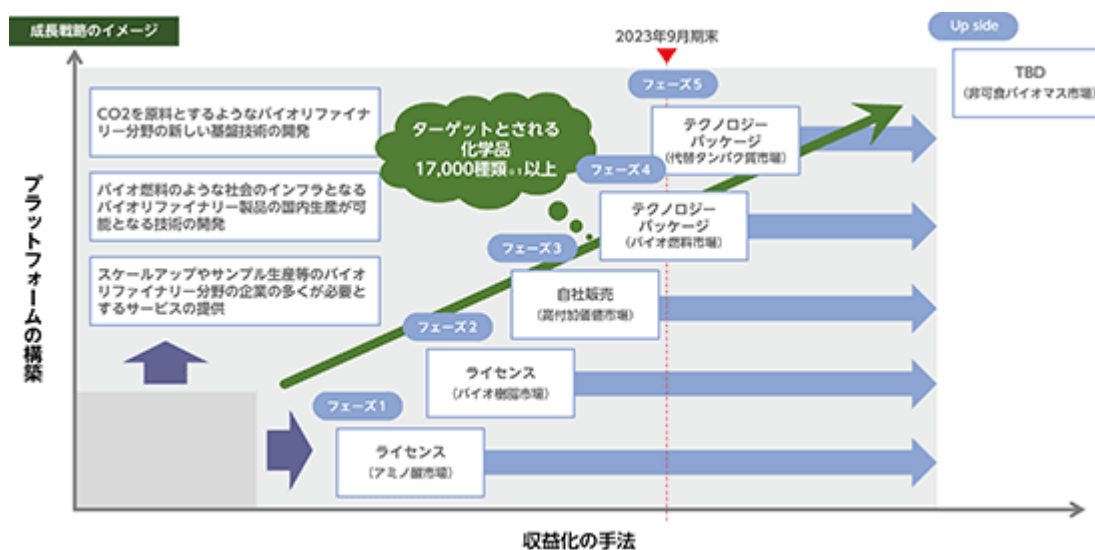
成長戦略のイメージ

2023年9月期末

Up side

TBD
（非可食バイオマス市場）

CO2を原料とするようなバイオリファイナリー分野の新しい基盤技術の開発

バイオ燃料のような社会のインフラとなるバイオリファイナリー製品の国内生産が可能となる技術の開発

スケールアップやサンプル生産等のバイオリファイナリー分野の企業の多くが必要とするサービスの提供

ターゲットとされる化学品17,000種類※1以上

フェーズ5

テクノロジーパッケージ
（代替タンパク質市場）

フェーズ4

テクノロジーパッケージ
（バイオ燃料市場）

フェーズ3

自社販売
（高付加価値市場）

フェーズ2

ライセンス
（バイオ樹脂市場）

フェーズ1

ライセンス
（アミノ酸市場）

プラットフォームの構築

収益化の手法